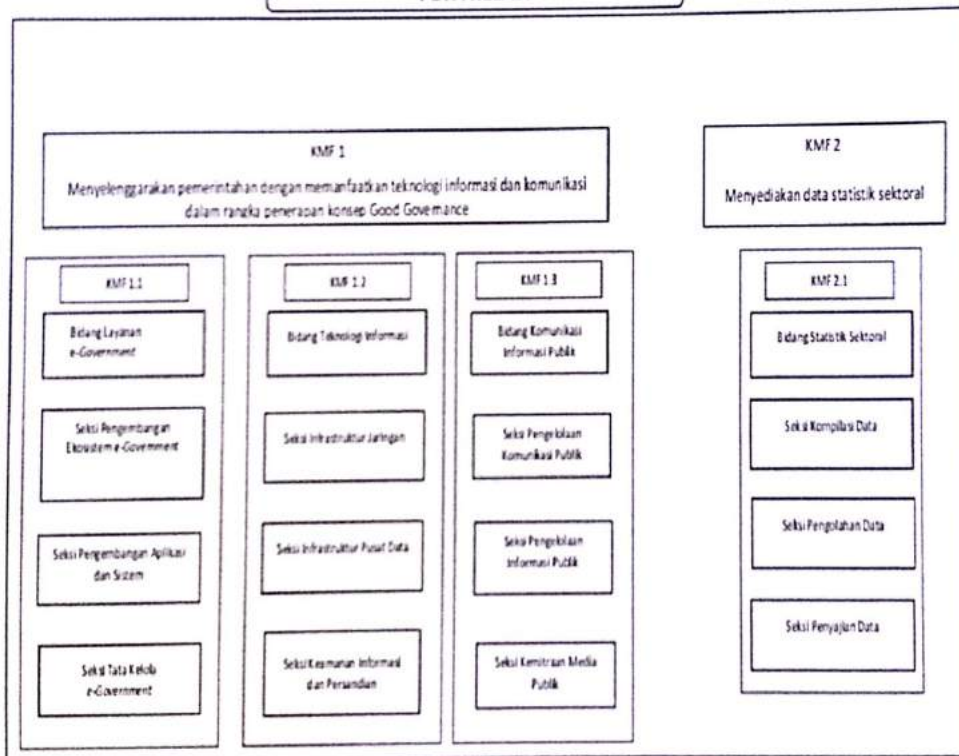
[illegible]

KMF 1

Menyelenggarakan pemerintahan dengan memanfaatkan teknologi informasi dan komunikasi dalam rangka penerapan konsep Good Governance

KMF 2

Menyediakan data statistik sektoral

KMF 1.1

Bidang Layanan e-Government

Seksi Pengembangan Ekosistem e-Government

Seksi Pengembangan Aplikasi dan Sistem

Seksi Tata Kelola e-Government

KMF 1.2

Bidang Teknologi Informasi

Seksi Infrastruktur Jaringan

Seksi Infrastruktur Pusat Data

Seksi Keamanan Informasi dan Persandian

KMF 1.3

Bidang Komunikasi Informasi Publik

Seksi Pengelolaan Komunikasi Publik

Seksi Pengelolaan Informasi Publik

Seksi Kemitraan Media Publik

KMF 2.1

Bidang Statistik Sektoral

Seksi Kompilasi Data

Seksi Pengolahan Data

Seksi Penyajian Data